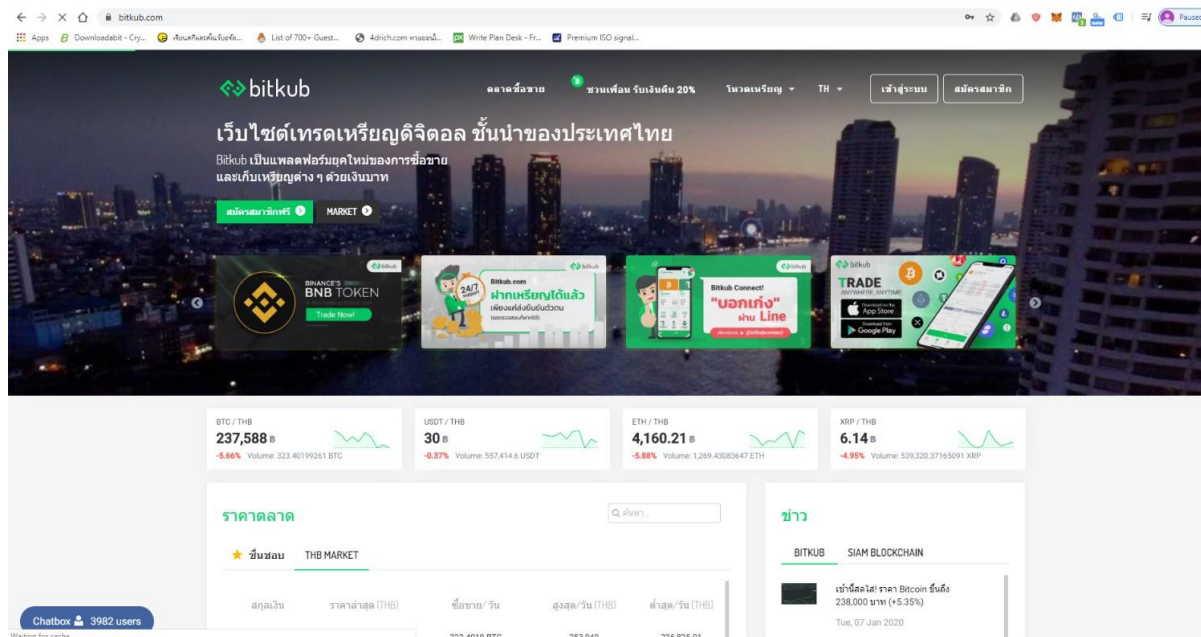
bitkub.com

Apps Downloadabit - Cry... เรียนเทรดคริปโต... List of 700+ Guest... 4drich.com หาของนี้... Write Plan Desk - Fr... Premium ISO signal...

Paused

bitkub

ตลาดซื้อขาย ชวนเพื่อน รับเงินคืน 20% โหลดเหรียญ TH เข้าสู่ระบบ สมัครสมาชิก

เว็บไซต์เทรดเหรียญดิจิตอล ชั้นนำของประเทศไทย

Bitkub เป็นแพลตฟอร์มยุคใหม่ของการซื้อขาย และเก็บเหรียญต่าง ๆ ด้วยเงินบาท

สมัครสมาชิกฟรี MARKET

BINANCE'S BNB TOKEN Trade Now!

24/7 Bitkub.com ฝากเหรียญได้แล้ว

Bitkub Connect! บอกเก่ง ผ่าน Line

TRADE ANYWHERE, ANYTIME App Store Google Play

BTC / THB
237,588 ฿
-5.66% Volume: 323.40199261 BTC

USDT / THB
30 ฿
-0.37% Volume: 557,414.6 USDT

ETH / THB
4,160.21 ฿
-5.88% Volume: 1,269.43083647 ETH

XRP / THB
6.14 ฿
-4.95% Volume: 539,320.37165091 XRP

ราคาตลาด

ค้นหา...

ชื่นชอบ THB MARKET

สกุลเงิน ราคาล่าสุด (THB) ซื้อขาย/ วัน สูงสุด/วัน (THB) ต่ำสุด/วัน (THB)

ข่าว

BITKUB SIAM BLOCKCHAIN

เช้านี้สดใส! ราคา Bitcoin ขึ้นถึง 238,000 บาท (+5.35%)
Tue, 07 Jan 2020

Chatbox 3982 users

Waiting for cache...